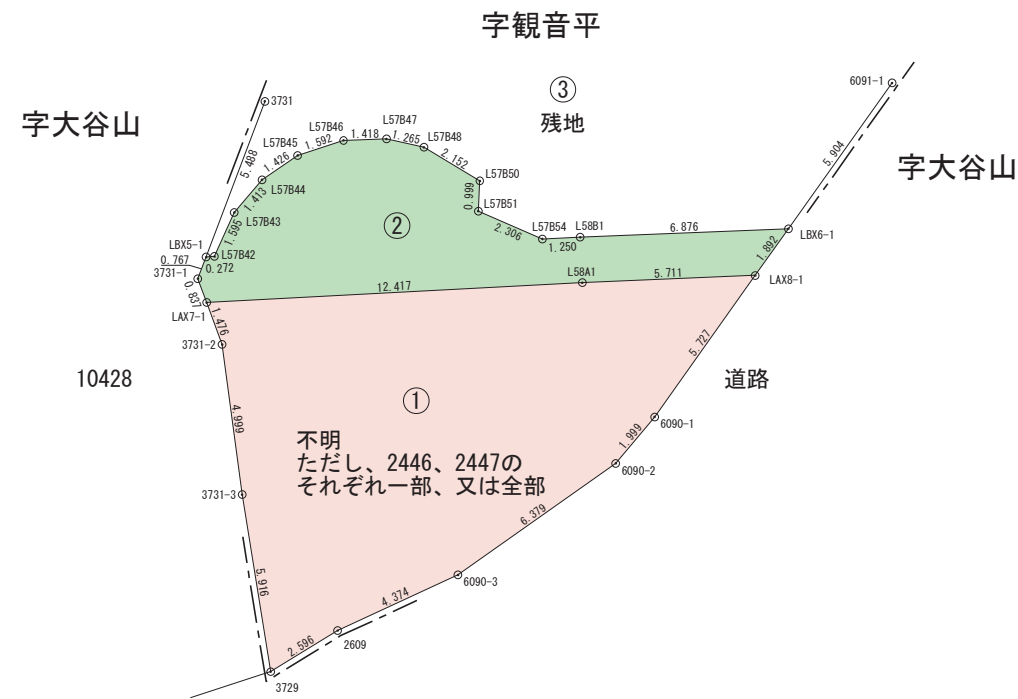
字観音平

字大谷山

③
残地

字大谷山

3731
6091-1
L57B46
L57B47
L57B45
1.592
1.418
1.265
L57B48
1.426
5.488
2.152
5.904
L57B50
L57B44
1.413
0.999
L57B51
L57B43
1.595
②
L57B54
L58B1
6.876
2.306
1.250
LBX5-1
LBX6-1
L57B42
0.767
0.272
3731-1
1.892
L58A1
0.837
5.711
12.417
LAX8-1
LAX7-1
1.476
3731-2
5.727

10428

道路

①

4.999
6090-1

不明
ただし、2446、2447の
それぞれ一部、又は全部

1.999
6090-2
3731-3
6.379
6090-3
5.916
4.374
2609
2.596
3729